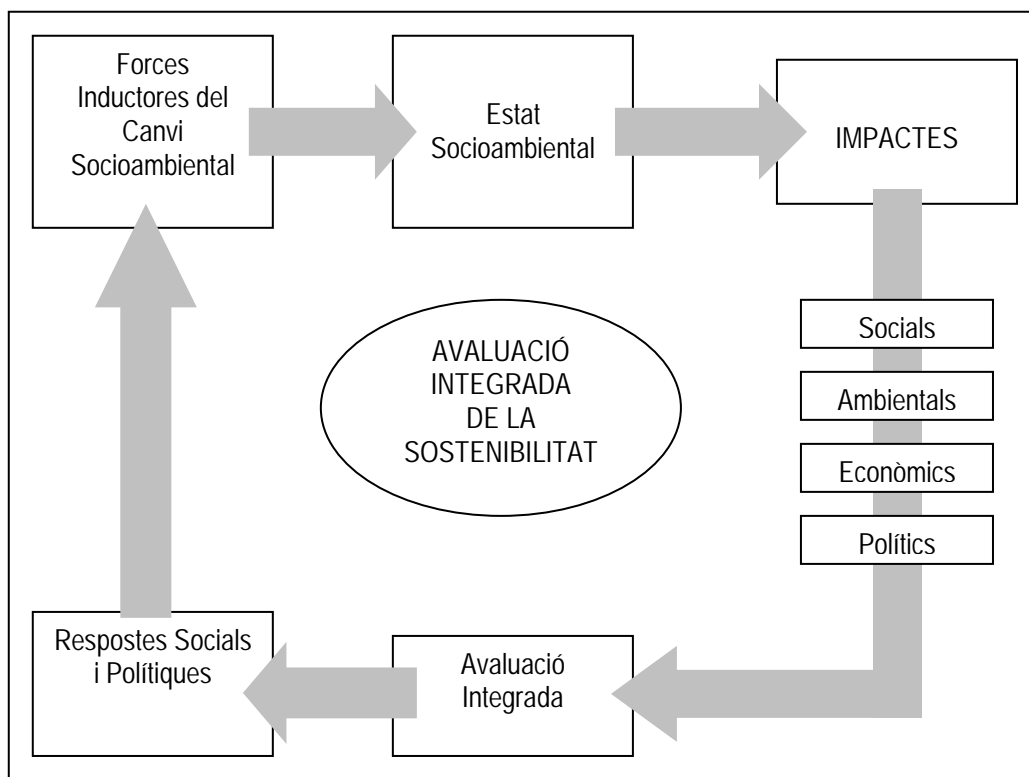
Forces Inductors del Canvi Socioambiental

Estat Socioambiental

IMPACTES

Socials

Ambientals

Econòmics

Polítics

AVALUACIÓ INTEGRADA DE LA SOSTENIBILITAT

Avaluació Integrada

Respostes Socials i Polítiques